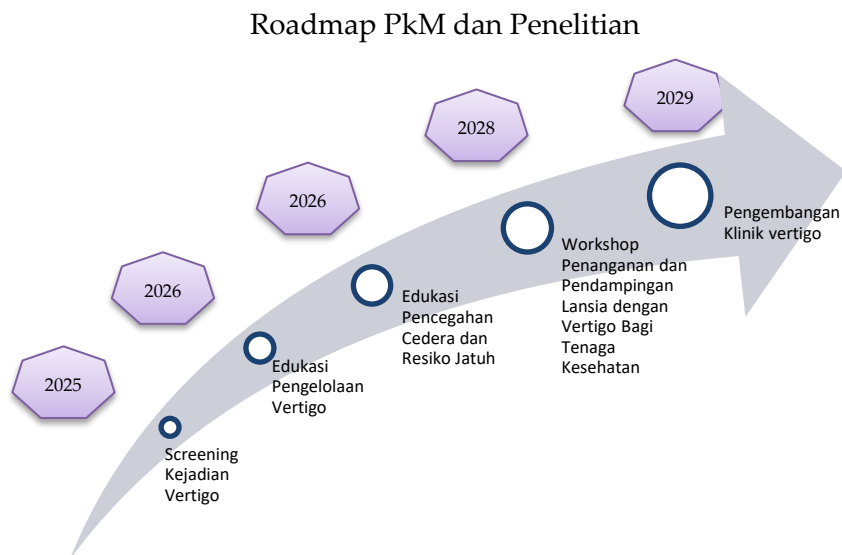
Roadmap PkM dan Penelitian

2025

2026

2026

2028

2029

Screening Kejadian Vertigo

Edukasi Pengelolaan Vertigo

Edukasi Pencegahan Cedera dan Resiko Jatuh

Workshop Penanganan dan Pendampingan Lansia dengan Vertigo Bagi Tenaga Kesehatan

Pengembangan Klinik vertigo